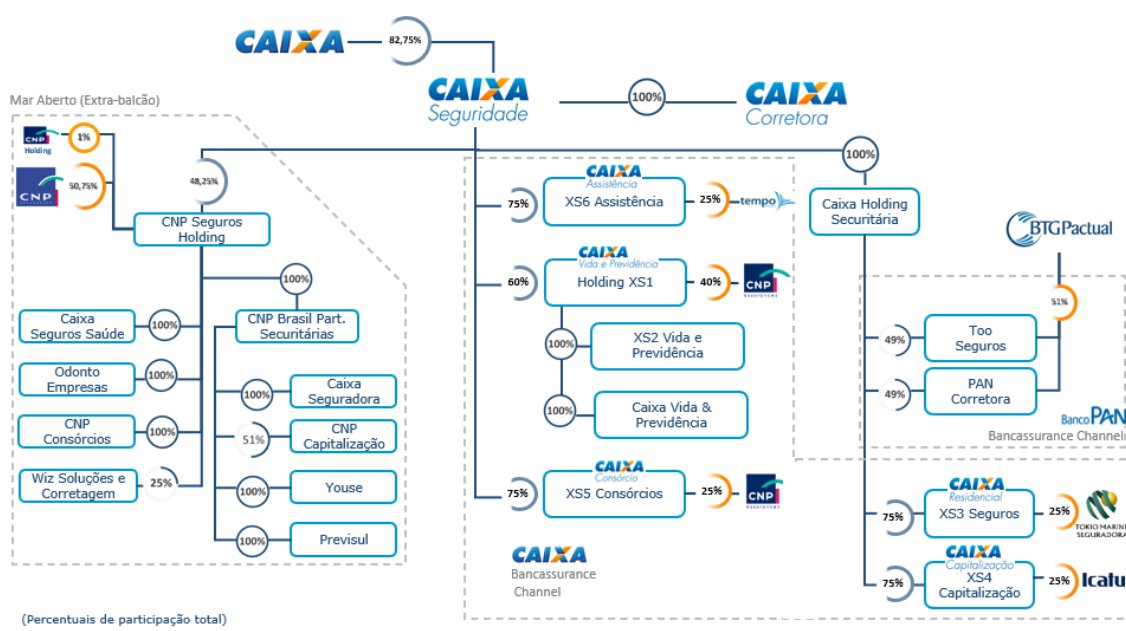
CAIXA 82,75%

CAIXA Seguridade

100%

CAIXA Corretora

Mar Aberto (Extra-balcão)

CNP Holding 1%

CNP 50,75%

48,25%

CNP Seguros Holding

100%

Caixa Seguros Saúde 100%

CNP Brasil Part. Securitárias

Odonto Empresas 100%

100% Caixa Seguradora

CNP Consórcios 100%

51% CNP Capitalização

Wiz Soluções e Corretagem 25%

100% Youse

100% Previsul

100%

CAIXA Assistência

75% XS6 Assistência 25% tempo

Caixa Holding Securitária

BTGPactual

CAIXA Vida e Previdência

60% Holding XS1 40% CNP

51%

100% XS2 Vida e Previdência

49% Too Seguros

49% PAN Corretora

100% Caixa Vida & Previdência

Banco PAN

Bancassurance Channel

CAIXA Consórcio

75% XS5 Consórcios 25% CNP

CAIXA Residencial

75% XS3 Seguros 25% TOKIO MARINE SEGURADORA

CAIXA Bancassurance Channel

CAIXA Capitalização

75% XS4 Capitalização 25% Icatu

(Percentuais de participação total)